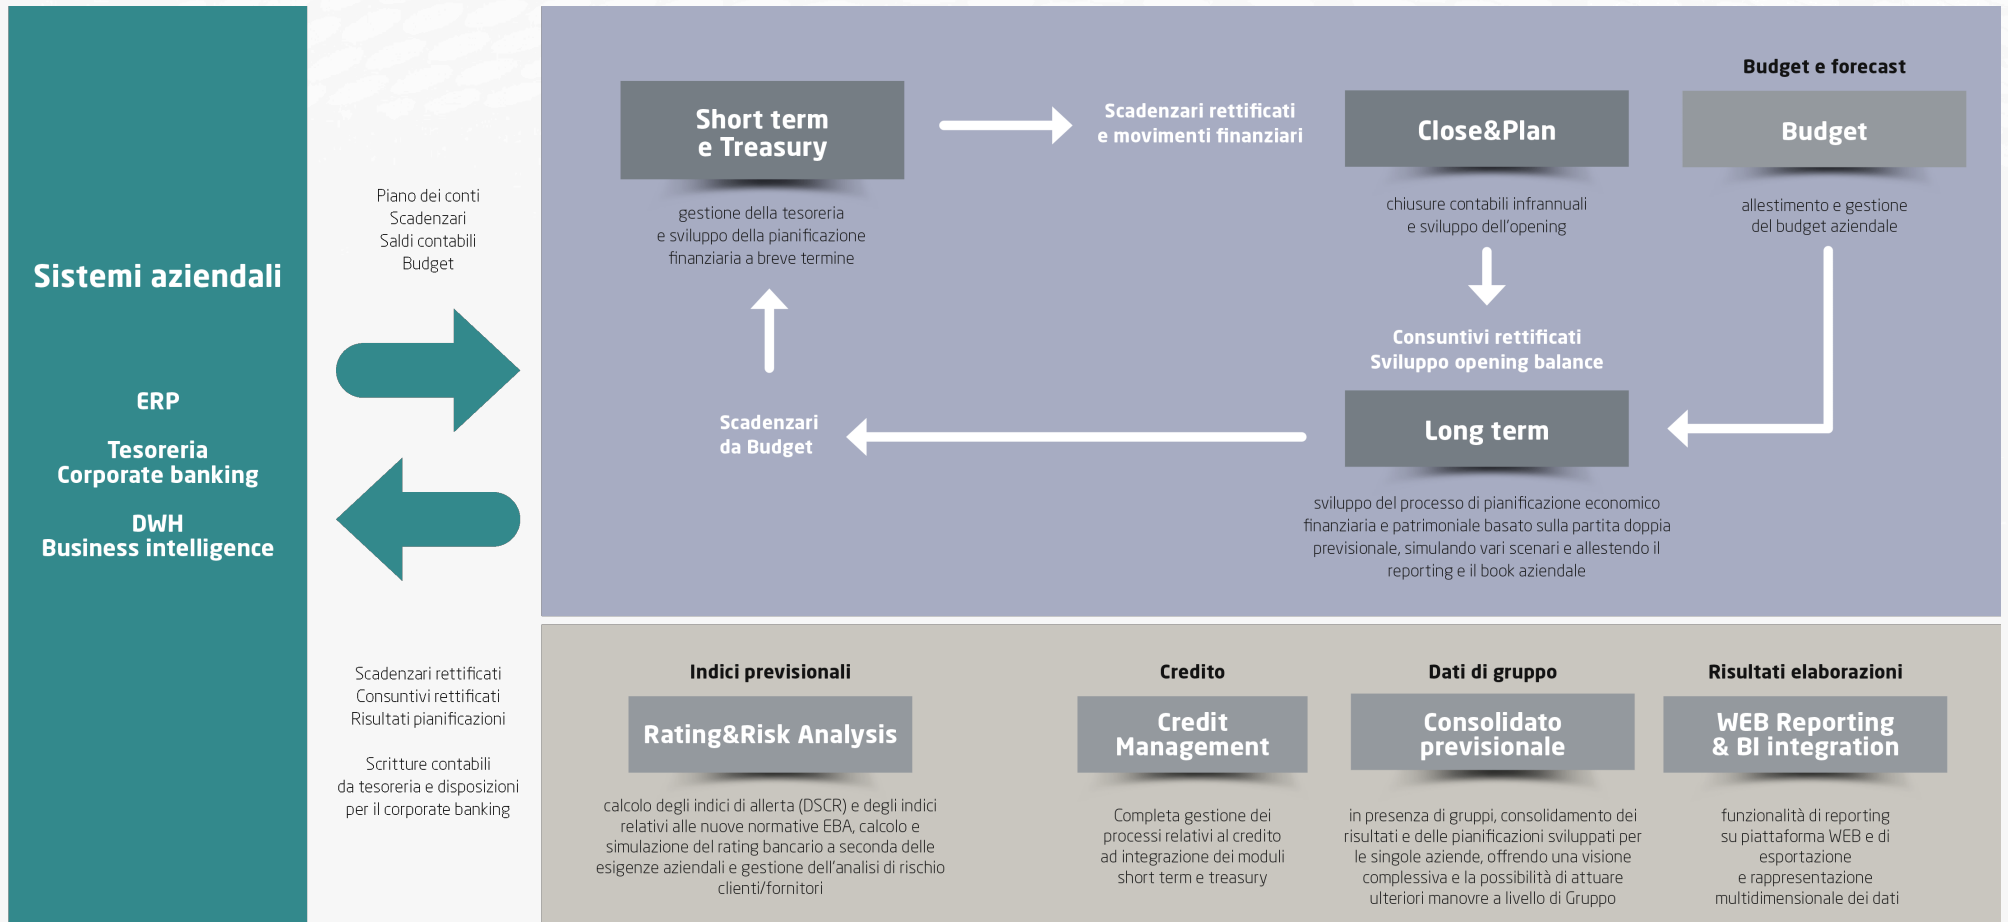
Sistemi aziendali

ERP

Tesoreria
Corporate banking

DWH
Business intelligence

Piano dei conti
Scadenzari
Saldi contabili
Budget

Scadenzari rettificati
Consuntivi rettificati
Risultati pianificazioni

Scritture contabili
da tesoreria e disposizioni
per il corporate banking

Short term
e Treasury

gestione della tesoreria
e sviluppo della pianificazione
finanziaria a breve termine

Scadenzari rettificati
e movimenti finanziari

Close&Plan

chiusure contabili infrannuali
e sviluppo dell'opening

Budget e forecast

Budget

allestimento e gestione
del budget aziendale

Consuntivi rettificati
Sviluppo opening balance

Scadenzari
da Budget

Long term

sviluppo del processo di pianificazione economico finanziaria e patrimoniale basato sulla partita doppia previsionale, simulando vari scenari e allestendo il reporting e il book aziendale

Indici previsionali

Rating&Risk Analysis

calcolo degli indici di allerta (DSCR) e degli indici relativi alle nuove normative EBA, calcolo e simulazione del rating bancario a seconda delle esigenze aziendali e gestione dell'analisi di rischio clienti/fornitori

Credito

Credit
Management

Completa gestione dei processi relativi al credito ad integrazione dei moduli short term e treasury

Dati di gruppo

Consolidato
previsionale

in presenza di gruppi, consolidamento dei risultati e delle pianificazioni sviluppati per le singole aziende, offrendo una visione complessiva e la possibilità di attuare ulteriori manovre a livello di Gruppo

Risultati elaborazioni

WEB Reporting
& BI integration

funzionalità di reporting su piattaforma WEB e di esportazione
e rappresentazione multidimensionale dei dati